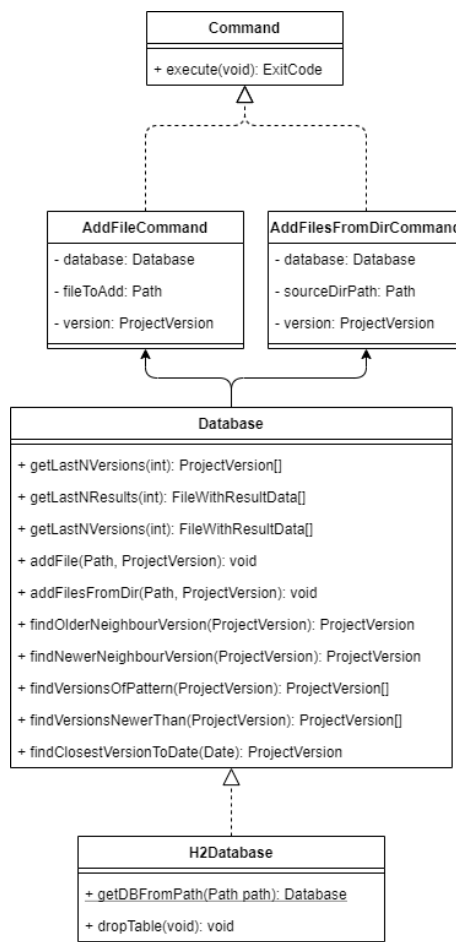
Command

+ execute(void): ExitCode

AddFileCommand

- database: Database

- fileToAdd: Path

- version: ProjectVersion

AddFilesFromDirCommand

- database: Database

- sourceDirPath: Path

- version: ProjectVersion

Database

+ getLastNVersions(int): ProjectVersion[]

+ getLastNResults(int): FileWithResultData[]

+ getLastNVersions(int): FileWithResultData[]

+ addFile(Path, ProjectVersion): void

+ addFilesFromDir(Path, ProjectVersion): void

+ findOlderNeighbourVersion(ProjectVersion): ProjectVersion

+ findNewerNeighbourVersion(ProjectVersion): ProjectVersion

+ findVersionsOfPattern(ProjectVersion): ProjectVersion[]

+ findVersionsNewerThan(ProjectVersion): ProjectVersion[]

+ findClosestVersionToDate(Date): ProjectVersion

H2Database

+ getDBFromPath(Path path): Database

+ dropTable(void): void